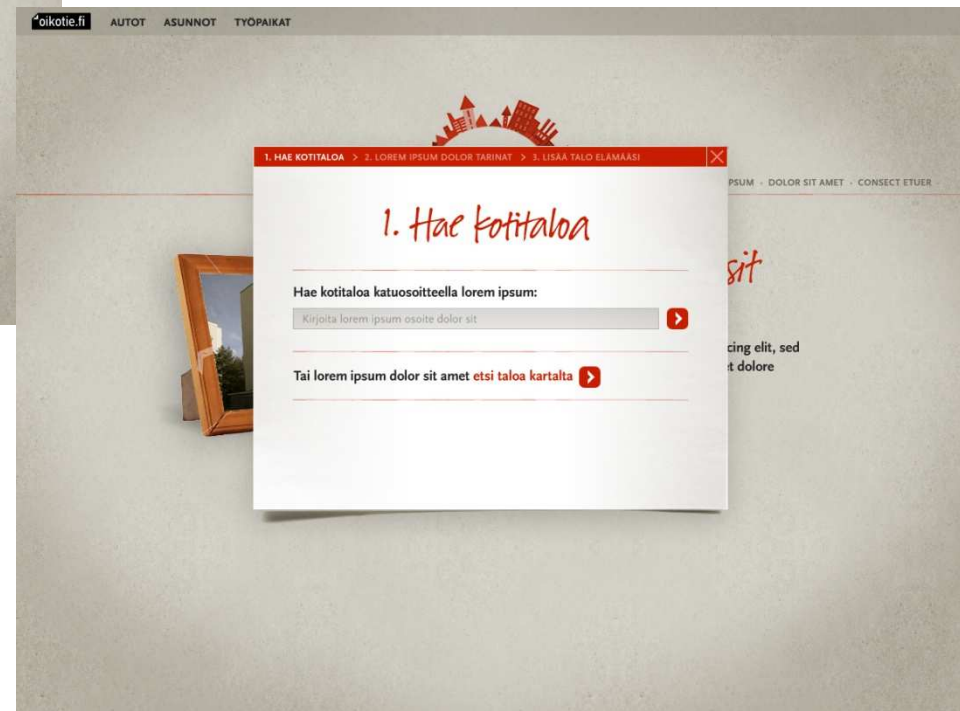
oikotie.fi AUTOT ASUNNOT TYÖPAIKAT

1. HAE KOTITALOA > 2. LOREM IPSUM DOLOR TARINAT > 3. LISÄÄ TALO ELÄMÄÄSI

PSUM · DOLOR SIT AMET · CONSECT ETUER

1. Hae kotitaloa

sit

Hae kotitaloa katuosoitteella lorem ipsum:

Kirjoita lorem ipsum osoite dolor sit

cing elit, sed t dolore

Tai lorem ipsum dolor sit amet etsi taloa kartalta